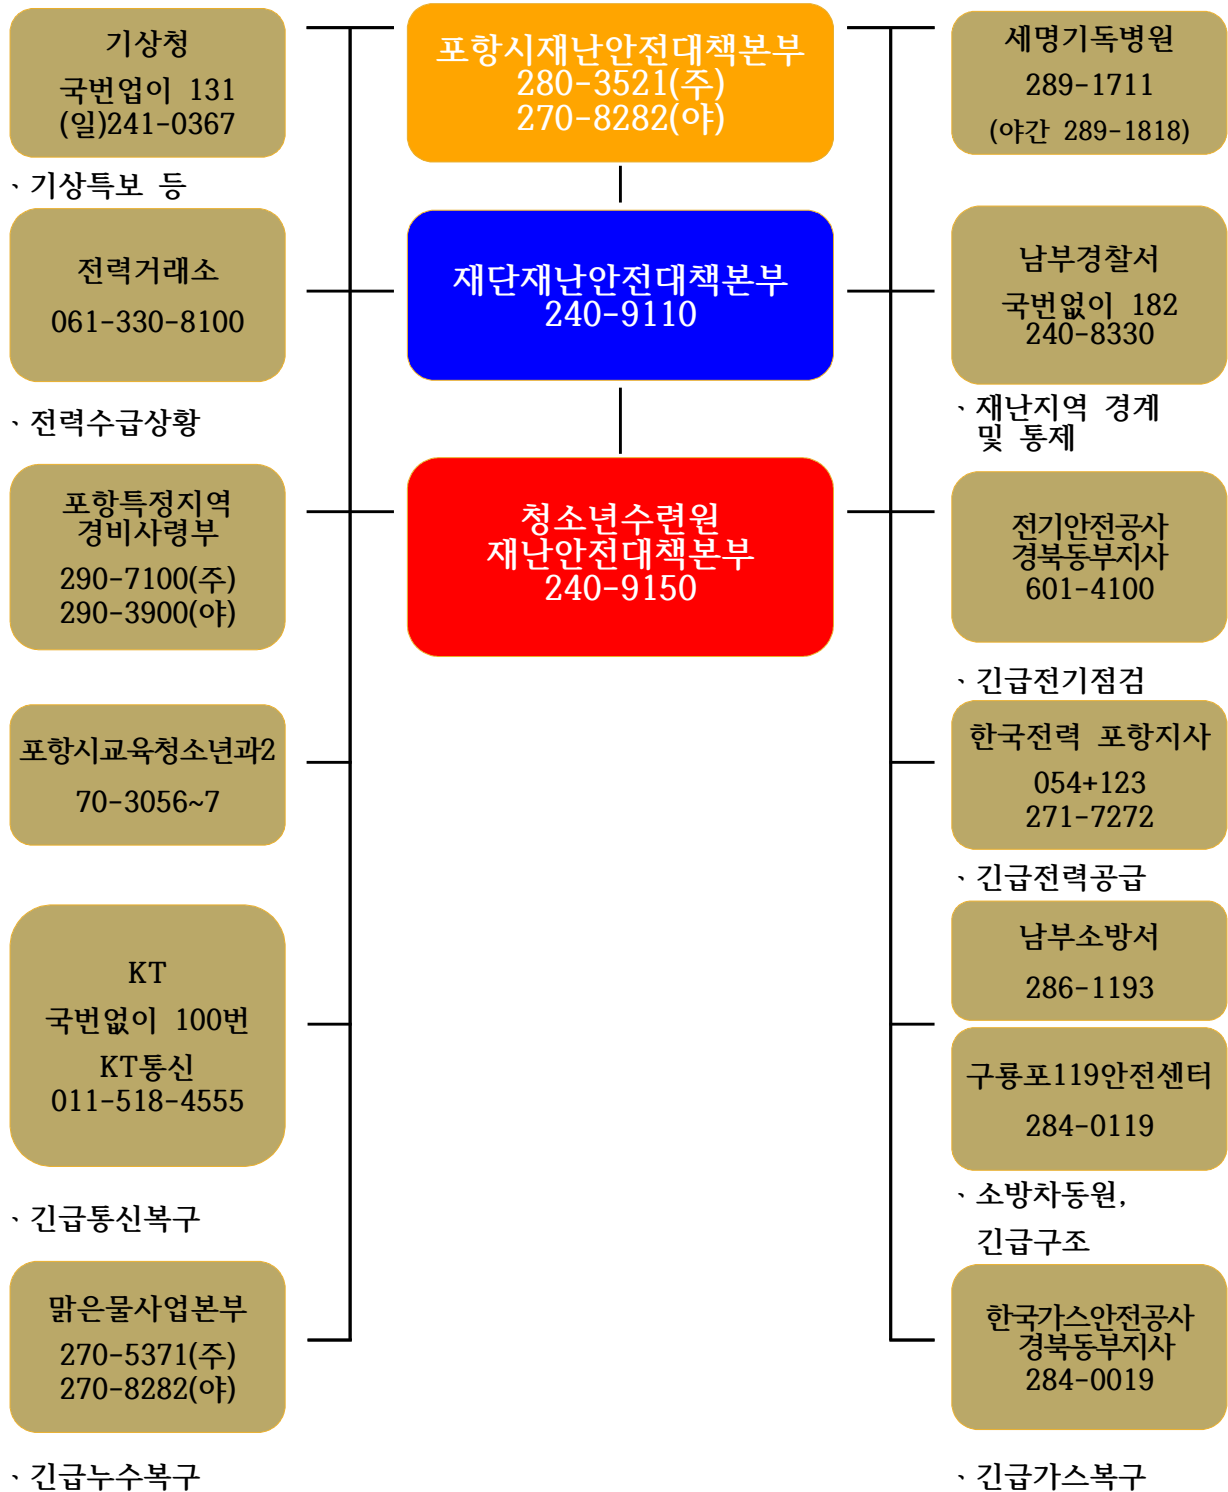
기상청
국번없이 131
(일)241-0367

、기상특보 등

전력거래소
061-330-8100

、전력수급상황

포항특정지역
경비사령부
290-7100(주)
290-3900(야)

포항시교육청소년과2
70-3056~7

KT
국번없이 100번
KT통신
011-518-4555

、긴급통신복구

맑은물사업본부
270-5371(주)
270-8282(야)

、긴급누수복구

포항시재난안전대책본부
280-3521(주)
270-8282(야)

재단재난안전대책본부
240-9110

청소년수련원
재난안전대책본부
240-9150

세명기독병원
289-1711
(야간 289-1818)

남부경찰서
국번없이 182
240-8330

、재난지역 경계
및 통제

전기안전공사
경북동부지사
601-4100

、긴급전기점검

한국전력 포항지사
054+123
271-7272

、긴급전력공급

남부소방서
286-1193

구룡포119안전센터
284-0119

、소방차동원,
긴급구조

한국가스안전공사
경북동부지사
284-0019

、긴급가스복구